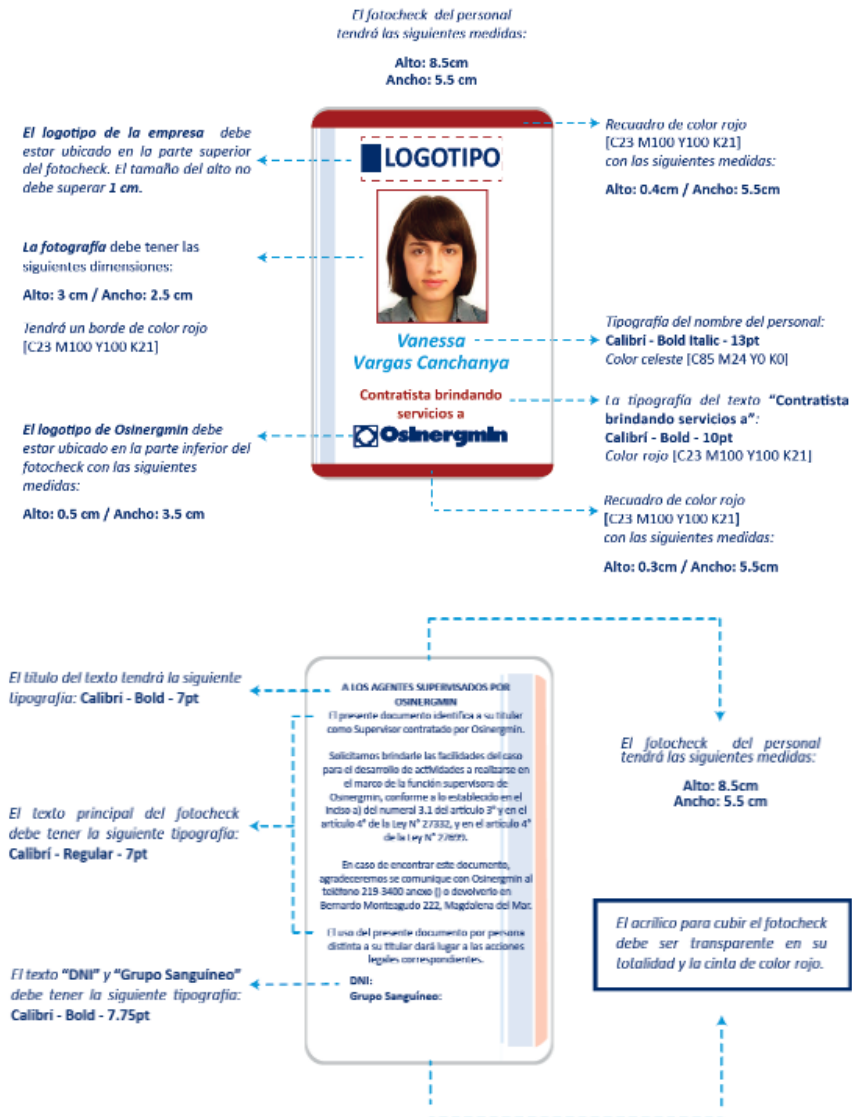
El fotocheck del personal tendrá las siguientes medidas:

Alto: 8.5cm
Ancho: 5.5 cm

El logotipo de la empresa debe estar ubicado en la parte superior del fotocheck. El tamaño del alto no debe superar 1 cm.

LOGOTIPO

Recuadro de color rojo
[C23 M100 Y100 K21]
con las siguientes medidas:

Alto: 0.4cm / Ancho: 5.5cm

La fotografía debe tener las siguientes dimensiones:

Alto: 3 cm / Ancho: 2.5 cm

Tendrá un borde de color rojo
[C23 M100 Y100 K21]

Vanessa
Vargas Canchanya

Tipografía del nombre del personal:
Calibri - Bold Italic - 13pt
Color celeste [C85 M24 Y0 K0]

Contratista brindando servicios a

La tipografía del texto "Contratista brindando servicios a":
Calibri - Bold - 10pt
Color rojo [C23 M100 Y100 K21]

El logotipo de Osinergmin debe estar ubicado en la parte inferior del fotocheck con las siguientes medidas:

Alto: 0.5 cm / Ancho: 3.5 cm

Osinergmin

Recuadro de color rojo
[C23 M100 Y100 K21]
con las siguientes medidas:

Alto: 0.3cm / Ancho: 5.5cm

El título del texto tendrá la siguiente tipografía: Calibri - Bold - 7pt

A LOS AGENTES SUPERVISADOS POR OSINERGMIN
El presente documento identifica a su titular como Supervisor contratado por Osinergmin.

Solicitamos brindarle las facilidades del caso para el desarrollo de actividades a realizarse en el marco de la función supervisora de Osinergmin, conforme a lo establecido en el inciso a) del numeral 3.1 del artículo 3° y en el artículo 4° de la Ley N° 27332, y en el artículo 4° de la Ley N° 27699.

En caso de encontrar este documento, agradeceremos se comunique con Osinergmin al teléfono 219-3400 anexo () o devolverlo en Bernardo Monteagudo 222, Magdalena del Mar.

El uso del presente documento por persona distinta a su titular dará lugar a las acciones legales correspondientes.

DNI:
Grupo Sanguíneo:

El texto principal del fotocheck debe tener la siguiente tipografía: Calibri - Regular - 7pt

El fotocheck del personal tendrá las siguientes medidas:

Alto: 8.5cm
Ancho: 5.5 cm

El acrílico para cubir el fotocheck debe ser transparente en su totalidad y la cinta de color rojo.

El texto "DNI" y "Grupo Sanguíneo" debe tener la siguiente tipografía: Calibri - Bold - 7.75pt